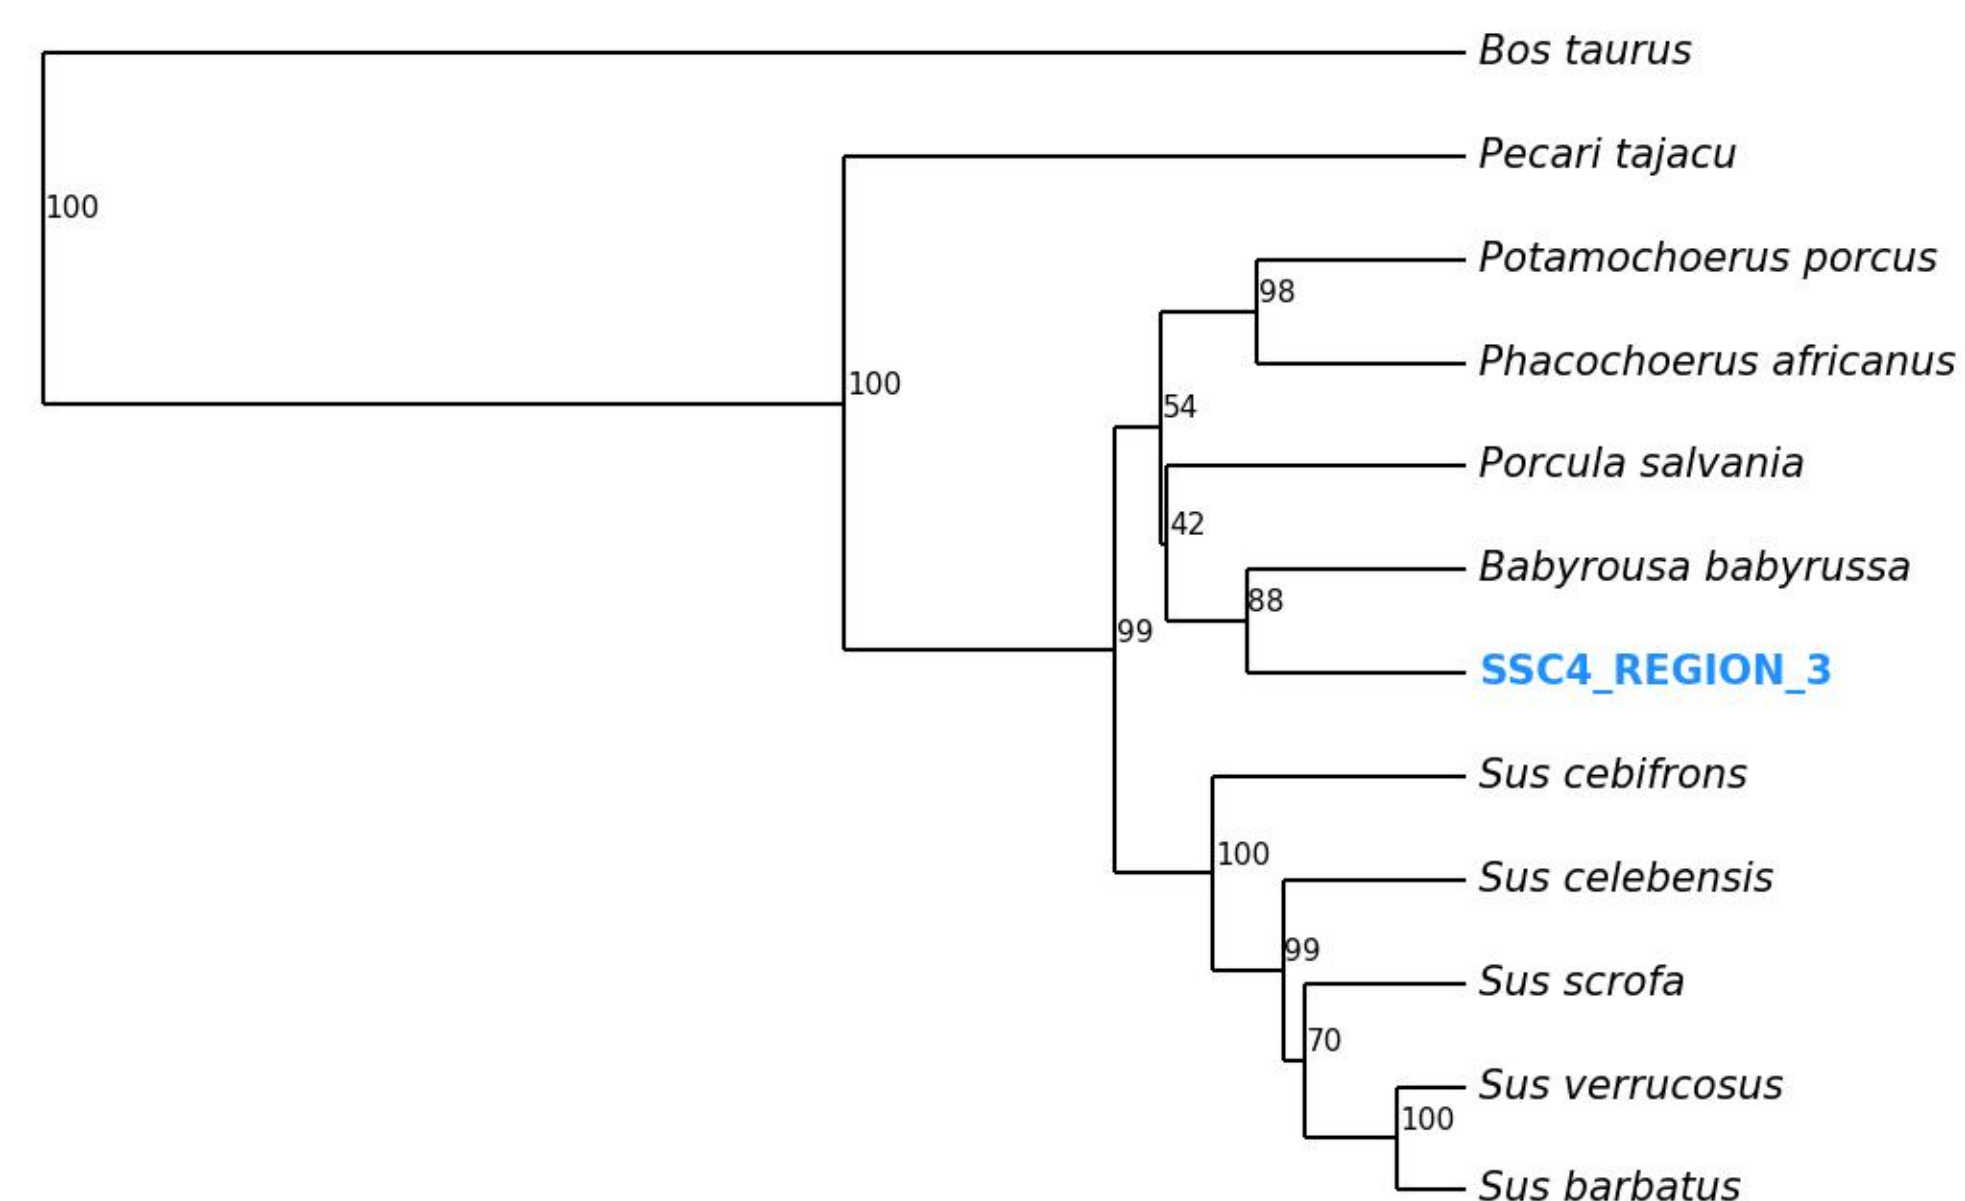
Bos taurus
100
Pecari tajacu
Potamochoerus porcus
98
Phacochoerus africanus
100
54
Porcula salvania
42
Babyrousa babyrussa
88
99
SSC4_REGION_3
Sus cebifrons
100
Sus celebensis
99
Sus scrofa
70
Sus verrucosus
100
Sus barbatus